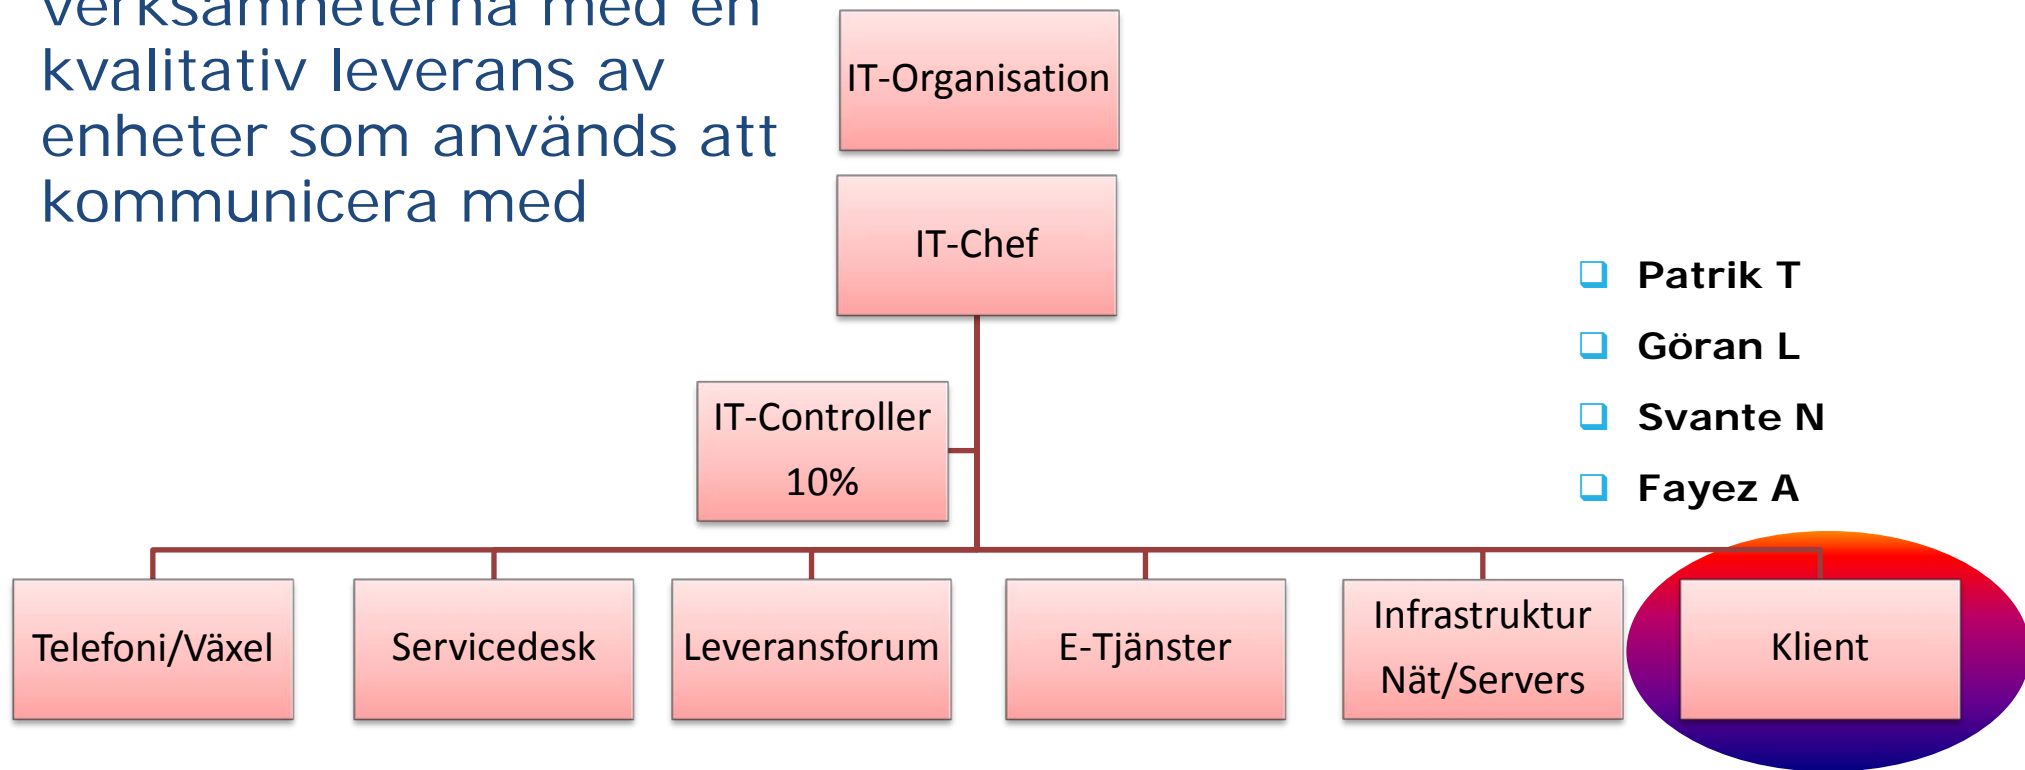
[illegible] kvalitativ leverans av enheter som används att kommunicera med

IT-Organisation

IT-Chef

IT-Controller 10%

- Patrik T
- Göran L
- Svante N
- Fayez A

Telefoni/Växel

Servicedesk

Leveransforum

E-Tjänster

Infrastruktur Nät/Servers

Klient